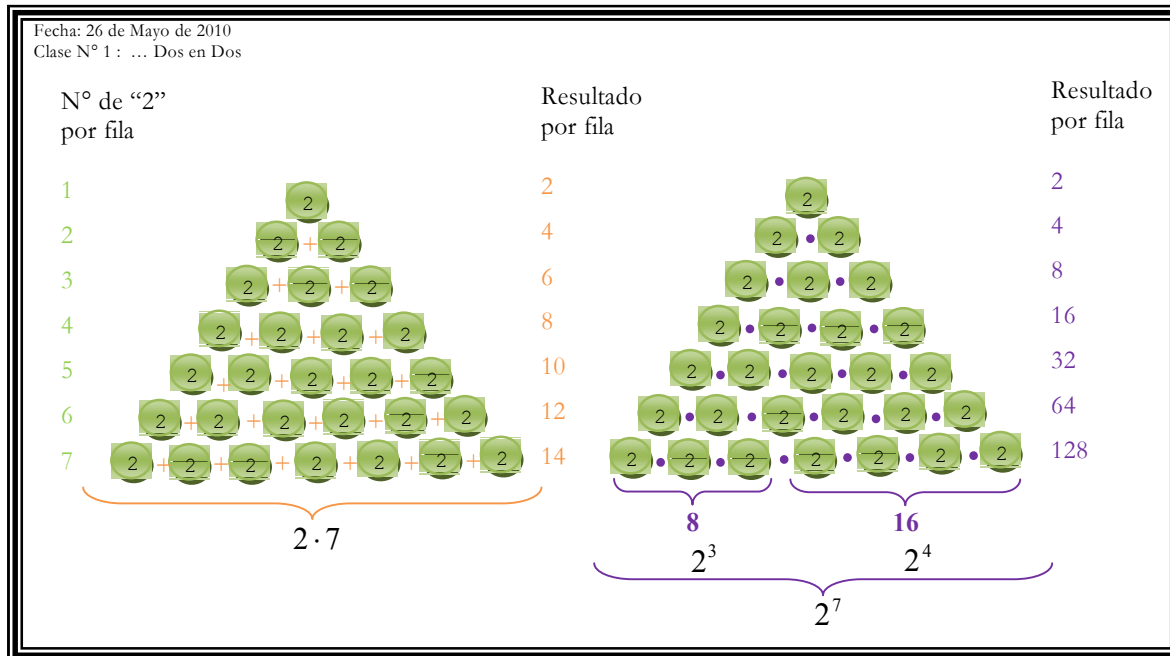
Fecha: 26 de Mayo de 2010
Clase N° 1 : … Dos en Dos

N° de "2" por fila

Resultado por fila

Resultado por fila

1 2 2
2 2 + 2 4
3 2 + 2 + 2 6
4 2 + 2 + 2 + 2 8
5 2 + 2 + 2 + 2 + 2 10
6 2 + 2 + 2 + 2 + 2 + 2 12
7 2 + 2 + 2 + 2 + 2 + 2 + 2 14

$2 \cdot 7$

2 2
2 • 2 4
2 • 2 • 2 8
2 • 2 • 2 • 2 16
2 • 2 • 2 • 2 • 2 32
2 • 2 • 2 • 2 • 2 • 2 64
2 • 2 • 2 • 2 • 2 • 2 • 2 128

8 16
$2^3$ $2^4$
$2^7$